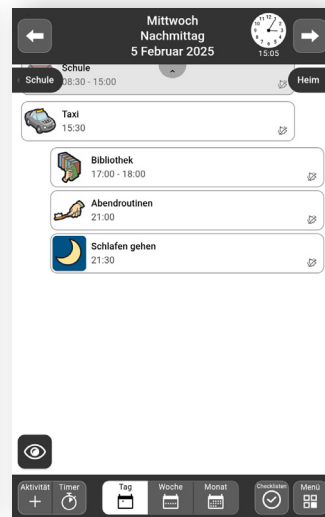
Mittwoch
Nachmittag
5 Februar 2025

15:05

Schule
08:30 - 15:00

Schule

Heim

Taxi
15:30

Bibliothek
17:00 - 18:00

Abendroutinen
21:00

Schlafen gehen
21:30

Aktivität
Timer
Tag
Woche
Monat
Checklisten
Menü